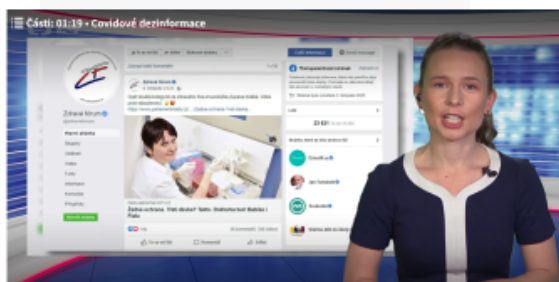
Části: 01:19 • Covidové dezinformace

Zdravé fórum

Hlavní stránka

Zdravé fórum

Dalši informace

Like

Žádná ochrana. Tisk: Brno Nemocnice

Sdílet

Komentář

To se mi líbí

Jan Tomášek

ČeskéNovinky